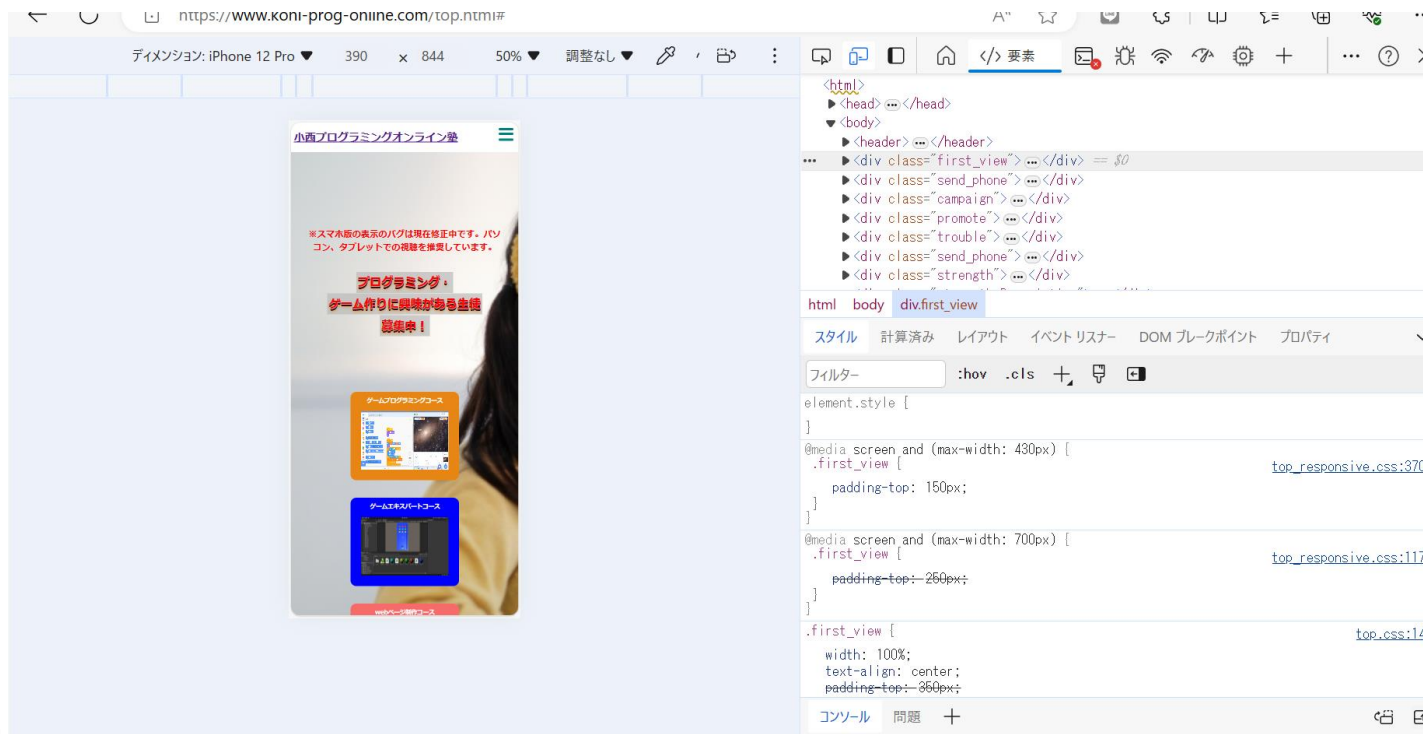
https://www.koni-prog-online.com/top.html#

ディメンション: iPhone 12 Pro ▼ 390 x 844 50% ▼ 調整なし ▼

小西プログラミングオンライン塾

※スマホ版の表示のバグは現在修正中です。パソコン、タブレットでの視聴を推奨しています。

プログラミング・ゲーム作りに興味がある生徒募集中！

ゲームプログラミングコース

ゲームエキスパートコース

webページ制作コース

要素

<html>
▶<head>…</head>
▼<body>
▶<header>…</header>
… ▶<div class="first_view">…</div> == $0
▶<div class="send_phone">…</div>
▶<div class="campaign">…</div>
▶<div class="promote">…</div>
▶<div class="trouble">…</div>
▶<div class="send_phone">…</div>
▶<div class="strength">…</div>

html body div.first_view

スタイル 計算済み レイアウト イベント リスナー DOM ブレークポイント プロパティ

フィルター :hov .cls

element.style {
}
@media screen and (max-width: 430px) {
.first_view { top_responsive.css:370
padding-top: 150px;
}
}
@media screen and (max-width: 700px) {
.first_view { top_responsive.css:117
padding-top: 250px;
}
}
.first_view { top.css:14
width: 100%;
text-align: center;
padding-top: 350px;

コンソール 問題